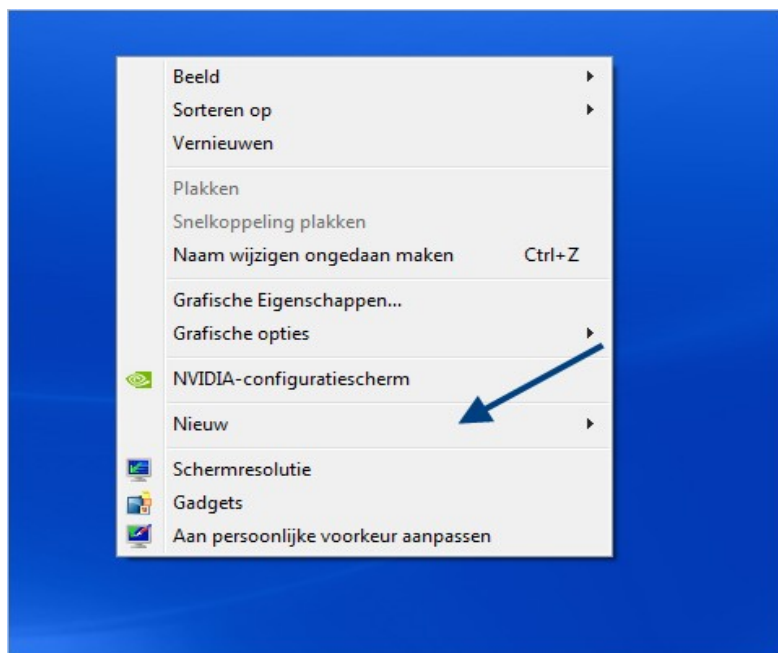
Beeld
Sorteren op
Vernieuwen

Plakken
Snelkoppeling plakken
Naam wijzigen ongedaan maken Ctrl+Z

Grafische Eigenschappen...
Grafische opties

NVIDIA-configuratiescherm

Nieuw

Schermresolutie
Gadgets
Aan persoonlijke voorkeur aanpassen